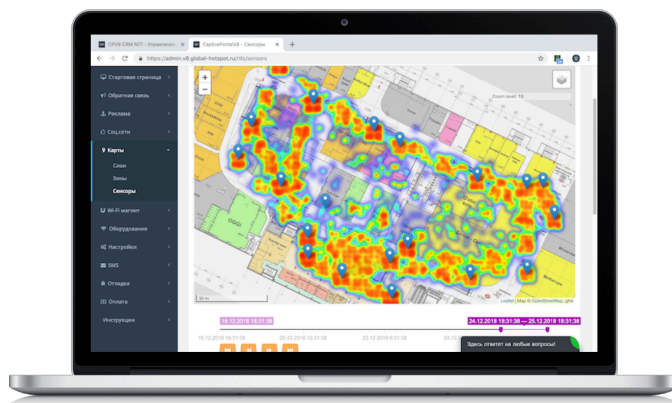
CPVX CRM №7 - Управлени
CaptivePortalV8 - Сенсоры
https://admin.v8.global-hotspot.ru/rtls/sensors

Стартовая страница
Обратная связь
Реклама
Соц.сети
Карты
Слои
Зоны
Сенсоры
Wi-Fi маркет
Оборудование
Настройки
SMS
Отладка
Оплата
Инструкции

+
−
Zoom level: 18
30 m
Leaflet | Map © OpenStreetMap, gifa

18.12.2018 18:31:38
24.12.2018 18:31:38 — 25.12.2018 18:31:38
18.12.2018 18:31:38
20.12.2018 12:01:38
22.12.2018 18:31:38
24.12.2018 18:31:38
Здесь ответят на любые вопросы!